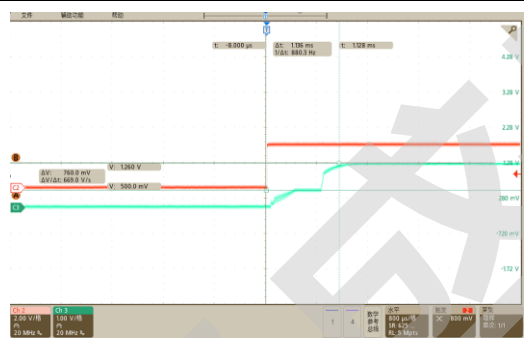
文件 辅助功能 帮助

t: -8.000 µs
Δt: 1.136 ms
1/Δt: 880.3 Hz
t: 1.128 ms

4.28 V
3.28 V
2.28 V
1.28 V
280 mV
-720 mV
-1.72 V

B
A
C2
C3

V: 1.260 V
ΔV: 760.0 mV
ΔV/Δt: 669.0 V/s
V: 500.0 mV

Ch 2
2.00 V/格
20 MHz
Ch 3
1.00 V/格
20 MHz

1
2
数学
参考
总线
水平
800 µs/格
1M
RL: 5 Mpts
触发
800 mV
采集
停止
1/1